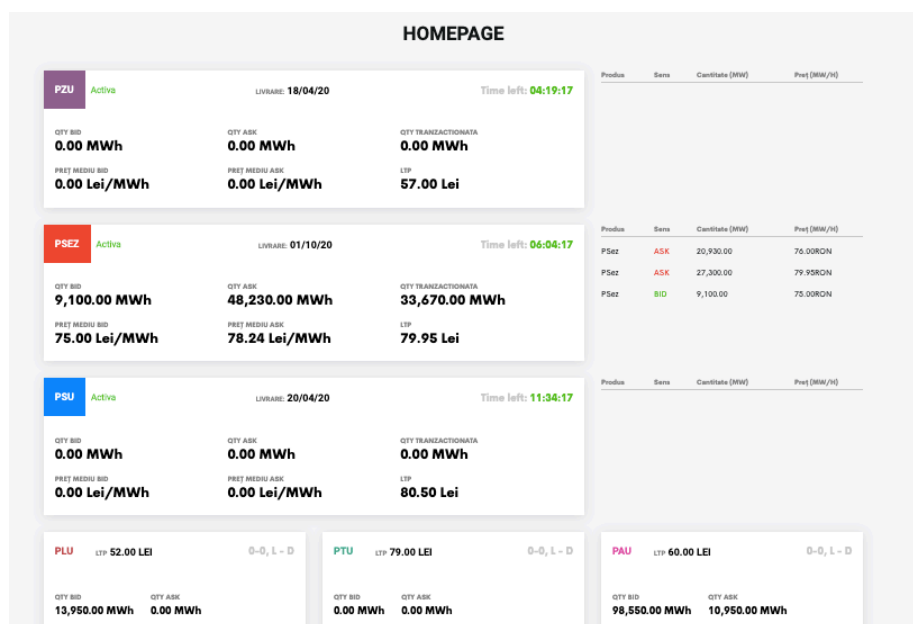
HOMEPAGE

PZU Activa LIVRARE: 18/04/20 Time left: 04:19:17

QTY BID
0.00 MWh

QTY ASK
0.00 MWh

QTY TRANZACTIONATA
0.00 MWh

PREȚ MEDIU BID
0.00 Lei/MWh

PREȚ MEDIU ASK
0.00 Lei/MWh

LTP
57.00 Lei

| Produs | Sens | Cantitate (MW) | Preț (MW/H) |
|---|---|---|---|

PSEZ Activa LIVRARE: 01/10/20 Time left: 06:04:17

QTY BID
9,100.00 MWh

QTY ASK
48,230.00 MWh

QTY TRANZACTIONATA
33,670.00 MWh

PREȚ MEDIU BID
75.00 Lei/MWh

PREȚ MEDIU ASK
78.24 Lei/MWh

LTP
79.95 Lei

| Produs | Sens | Cantitate (MW) | Preț (MW/H) |
|---|---|---|---|
| PSez | ASK | 20,930.00 | 76.00RON |
| PSez | ASK | 27,300.00 | 79.95RON |
| PSez | BID | 9,100.00 | 75.00RON |

PSU Activa LIVRARE: 20/04/20 Time left: 11:34:17

QTY BID
0.00 MWh

QTY ASK
0.00 MWh

QTY TRANZACTIONATA
0.00 MWh

PREȚ MEDIU BID
0.00 Lei/MWh

PREȚ MEDIU ASK
0.00 Lei/MWh

LTP
80.50 Lei

| Produs | Sens | Cantitate (MW) | Preț (MW/H) |
|---|---|---|---|

PLU LTP 52.00 LEI 0-0, L - D
QTY BID
13,950.00 MWh
QTY ASK
0.00 MWh

PTU LTP 79.00 LEI 0-0, L - D
QTY BID
0.00 MWh
QTY ASK
0.00 MWh

PAU LTP 60.00 LEI 0-0, L - D
QTY BID
98,550.00 MWh
QTY ASK
10,950.00 MWh